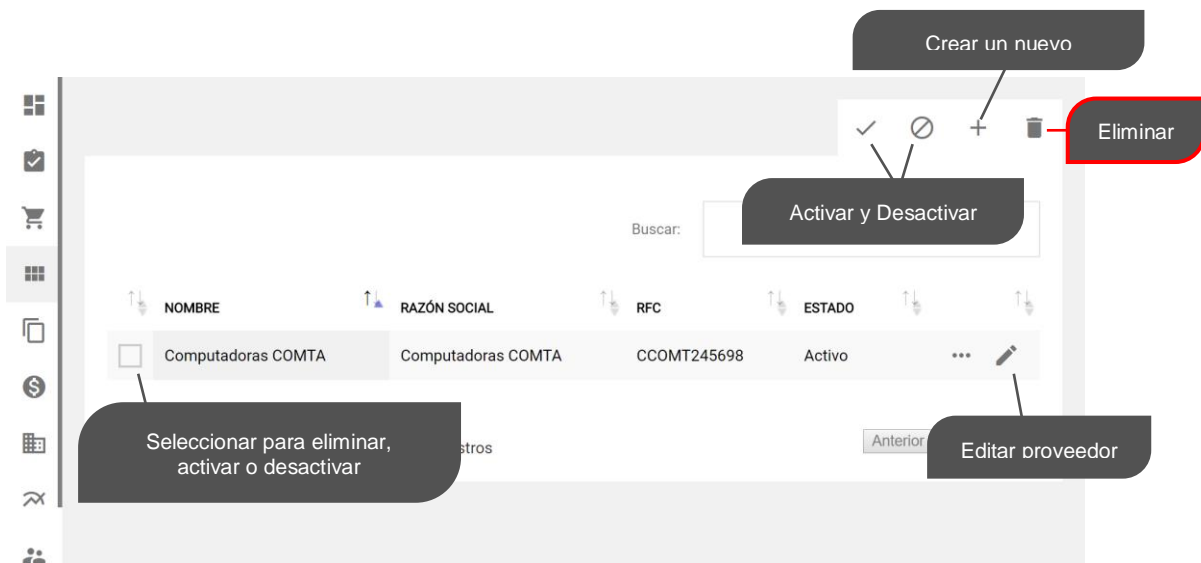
Crear un nuevo

Eliminar

Activar y Desactivar

Buscar:

| | NOMBRE | RAZÓN SOCIAL | RFC | ESTADO | |
|---|---|---|---|---|---|
| | Computadoras COMTA | Computadoras COMTA | CCOMT245698 | Activo | ••• |

Seleccionar para eliminar, activar o desactivar

stros

Anterior

Editar proveedor